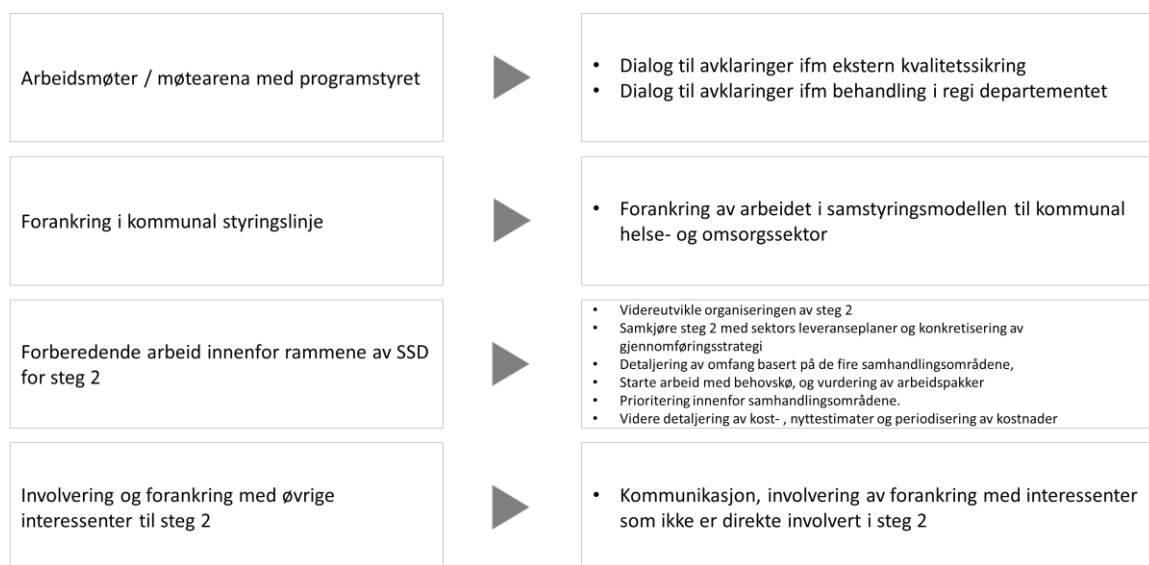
Arbeidsmøter / møtearena med programstyret

• Dialog til avklaringer ifm ekstern kvalitetssikring
• Dialog til avklaringer ifm behandling i regi departementet

Forankring i kommunal styringslinje

• Forankring av arbeidet i samstyringsmodellen til kommunal helse- og omsorgssektor

Forberedende arbeid innenfor rammene av SSD for steg 2

• Videreutvikle organiseringen av steg 2
• Samkjøre steg 2 med sektors leveranseplaner og konkretisering av gjennomføringsstrategi
• Detaljering av omfang basert på de fire samhandlingsområdene,
• Starte arbeid med behovskø, og vurdering av arbeidspakker
• Prioritering innenfor samhandlingsområdene.
• Videre detaljering av kost- , nyttestimater og periodisering av kostnader

Involvering og forankring med øvrige interessenter til steg 2

• Kommunikasjon, involvering av forankring med interessenter som ikke er direkte involvert i steg 2